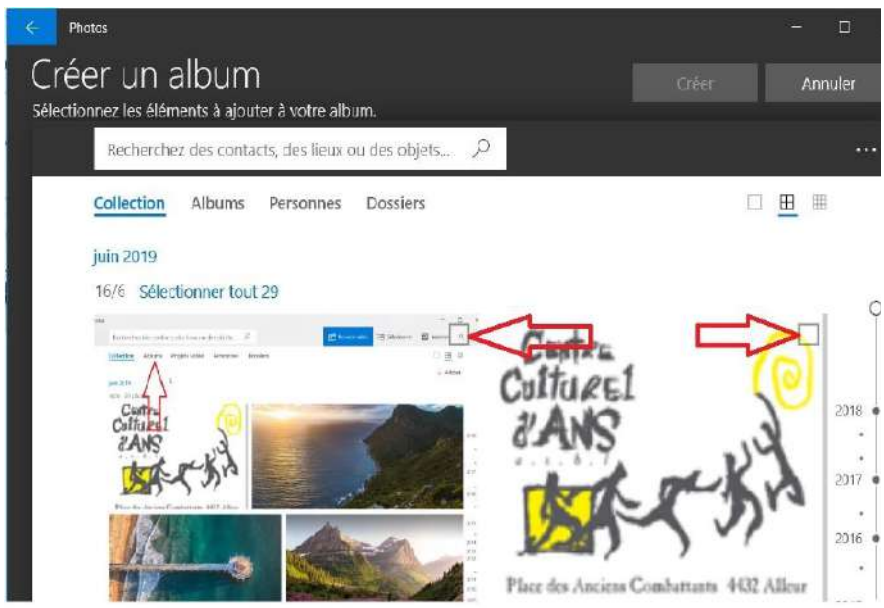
Photos

Créer un album

Sélectionnez les éléments à ajouter à votre album.

Créer

Annuler

Recherchez des contacts, des lieux ou des objets...

Collection Albums Personnes Dossiers

juin 2019

16/6 Sélectionner tout 29

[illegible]

Centre Culturel d'ANS

Centre Culturel d'ANS

a.s.b.l

Place des Anciens Combattants 4432 Alleur

2018

2017

2016